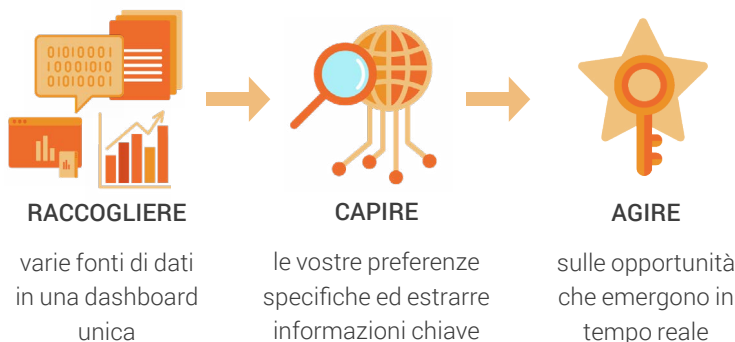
0101001
1000101
0101001

RACCOGLIERE

varie fonti di dati in una dashboard unica

CAPIRE

le vostre preferenze specifiche ed estrarre informazioni chiave

AGIRE

sulle opportunità che emergono in tempo reale